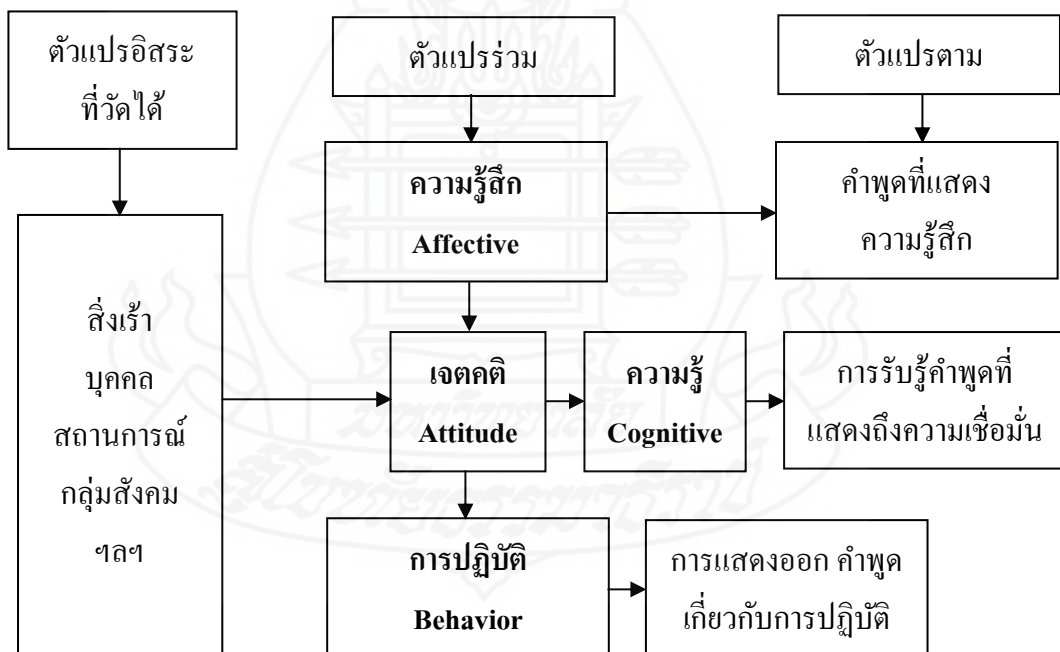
ตัวแปรอิสระที่วัดได้

ตัวแปรร่วม

ตัวแปรตาม

ความรู้สึก
Affective

คำพูดที่แสดงความรู้สึก

สิ่งเร้า
บุคคล
สถานการณ์
กลุ่มสังคม
ฯลฯ

เจตคติ
Attitude

ความรู้
Cognitive

การรับรู้คำพูดที่แสดงถึงความเชื่อมั่น

การปฏิบัติ
Behavior

การแสดงออก คำพูดเกี่ยวกับการปฏิบัติ